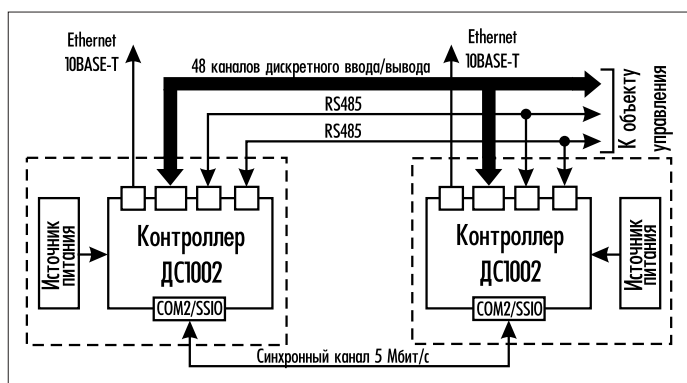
Ethernet
10BASE-T

48 каналов дискретного ввода/вывода

Ethernet
10BASE-T

RS485

RS485

К объекту управления

Источник питания

Контроллер ДС1002

COM2/SSIO

Контроллер ДС1002

COM2/SSIO

Источник питания

Синхронный канал 5 Мбит/с